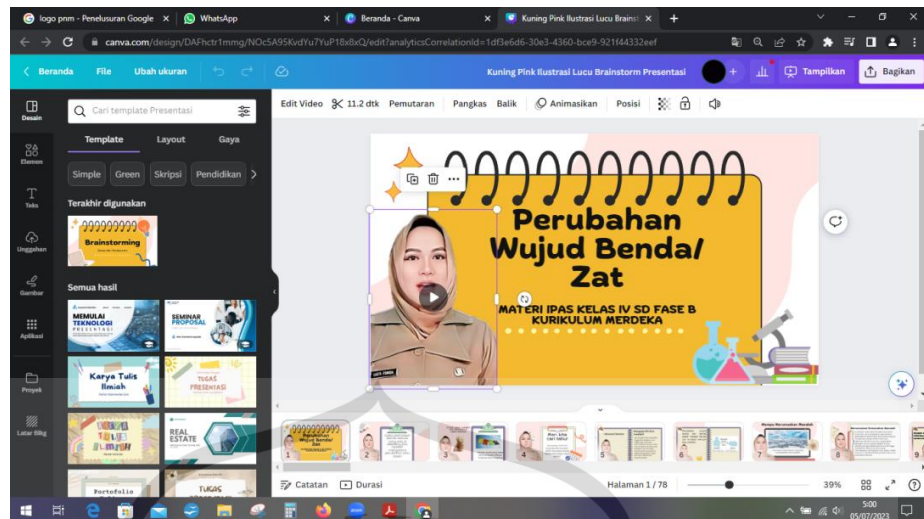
logo pnm - Penelusuran Google ×
WhatsApp ×
Beranda - Canva ×
Kuning Pink Ilustrasi Lucu Brainst ×
+

canva.com/design/DAFhctr1mmg/NOc5A95KvdYu7YuP18x8xQ/edit?analyticsCorrelationId=1df3e6d6-30e3-4360-bce9-921f44332eef

Beranda File Ubah ukuran
Kuning Pink Ilustrasi Lucu Brainstorm Presentasi
Tampilkan Bagikan

Desain
Elemen
Teks
Unggahan
Gambar
Aplikasi
Proyek
Latar Blkg

Cari template Presentasi
Template Layout Gaya
Simple Green Skripsi Pendidikan
Terakhir digunakan
Brainstorming
Semua hasil
MEMULAI TEKNOLOGI PRESENTASI
SEMINAR PROPOSAL
Karya Tulis Ilmiah
TUGAS PRESENTASI
REAL ESTATE
Portofolio
TUGAS

Edit Video 11.2 dtk Pemutaran Pangkas Balik Animasikan Posisi

Perubahan Wujud Benda/ Zat
MATERI IPAS KELAS IV SD FASE B KURIKULUM MERDEKA

Catatan Durasi Halaman 1 / 78 39%

5:00
05/07/2023